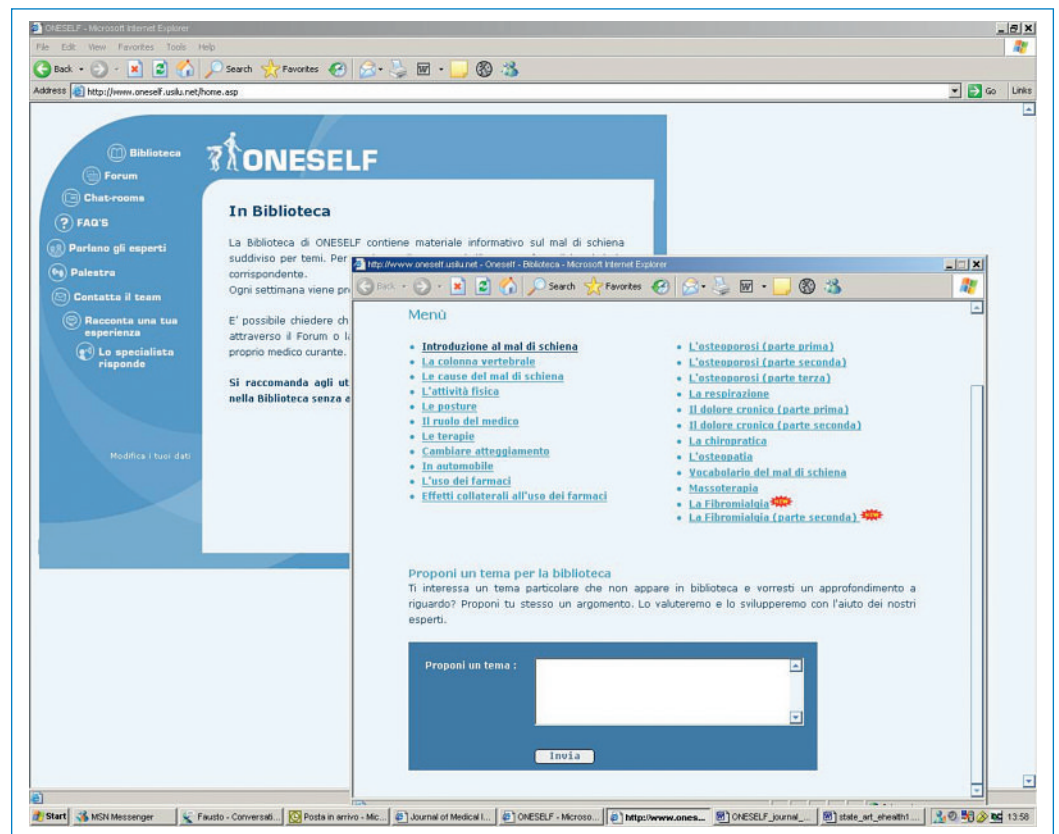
ONESELF - Microsoft Internet Explorer

File Edit View Favorites Tools Help

Back Search Favorites

Address http://www.oneself.usl.net/home.asp Go Links

Biblioteca
Forum
Chat-rooms
FAQ'S
Parlano gli esperti
Palestra
Contatta il team
Racconta una tua esperienza
Lo specialista risponde

Modifica i tuoi dati

ONESELF

In Biblioteca

La Biblioteca di ONESELF contiene materiale informativo sul mal di schiena suddiviso per temi. Per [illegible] corrispondente.
Ogni settimana viene pr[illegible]

E' possibile chiedere ch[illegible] attraverso il Forum o l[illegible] proprio medico curante.

Si raccomanda agli ut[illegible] nella Biblioteca senza e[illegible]

http://www.oneself.usl.net - Oneself - Biblioteca - Microsoft Internet Explorer

Back Search Favorites

Menù

- Introduzione al mal di schiena
- La colonna vertebrale
- Le cause del mal di schiena
- L'attività fisica
- Le posture
- Il ruolo del medico
- Le terapie
- Cambiare atteggiamento
- In automobile
- L'uso dei farmaci
- Effetti collaterali all'uso dei farmaci

- L'osteoporosi (parte prima)
- L'osteoporosi (parte seconda)
- L'osteoporosi (parte terza)
- La respirazione
- Il dolore cronico (parte prima)
- Il dolore cronico (parte seconda)
- La chiropratica
- L'osteopatia
- Vocabolario del mal di schiena
- Massoterapia
- La Fibromialgia NEW
- La Fibromialgia (parte seconda) NEW

Proponi un tema per la biblioteca
Ti interessa un tema particolare che non appare in biblioteca e vorresti un approfondimento a riguardo? Proponi tu stesso un argomento. Lo valuteremo e lo svilupperemo con l'aiuto dei nostri esperti.

Proponi un tema :

Invia

Start MSN Messenger Fausto - Conversati... Posta in arrivo - Mic... Journal of Medical I... ONESELF - Microso... http://www.ones... ONESELF_journal_... state_art_ehealth1... 13:58